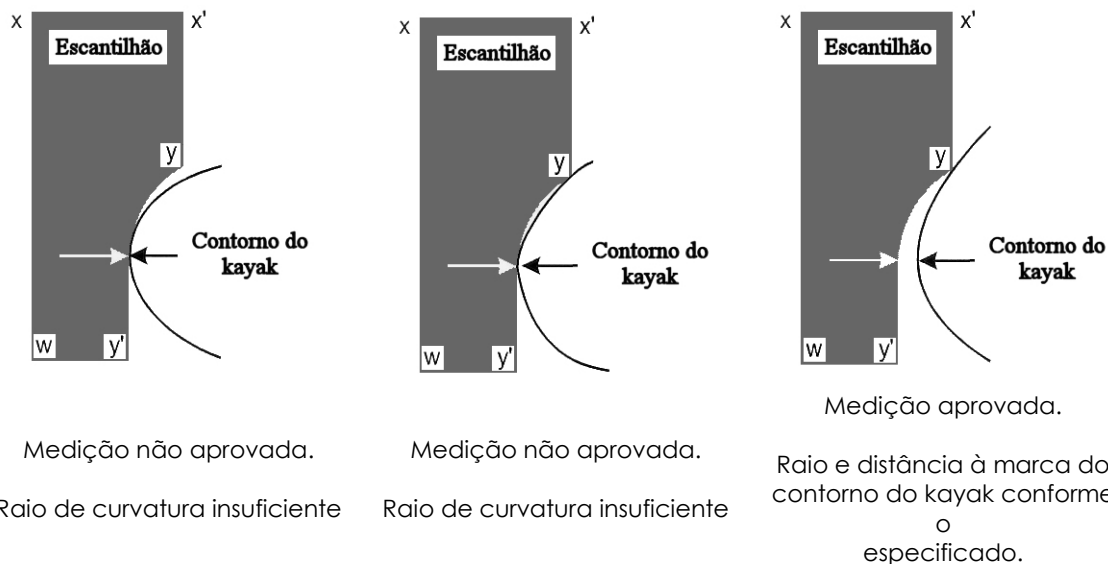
x

x'

Escantilhão

y

Contorno do kayak

w

y'

Medição não aprovada.

Raio de curvatura insuficiente

x

x'

Escantilhão

y

Contorno do kayak

w

y'

Medição não aprovada.

Raio de curvatura insuficiente

x

x'

Escantilhão

y

Contorno do kayak

w

y'

Medição aprovada.

Raio e distância à marca do contorno do kayak conforme o especificado.